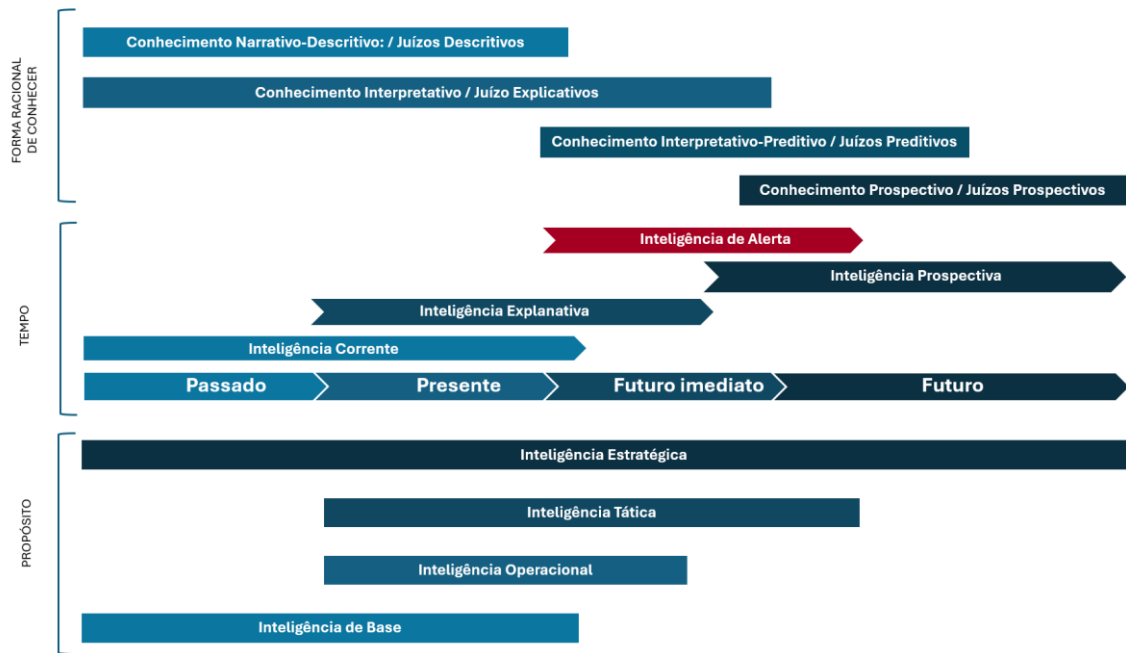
FORMA RACIONAL DE CONHECER

Conhecimento Narrativo-Descritivo: / Juízos Descritivos

Conhecimento Interpretativo / Juízo Explicativos

Conhecimento Interpretativo-Preditivo / Juízos Preditivos

Conhecimento Prospectivo / Juízos Prospectivos

TEMPO

Inteligência de Alerta

Inteligência Prospectiva

Inteligência Explanativa

Inteligência Corrente

Passado

Presente

Futuro imediato

Futuro

PROPÓSITO

Inteligência Estratégica

Inteligência Tática

Inteligência Operacional

Inteligência de Base